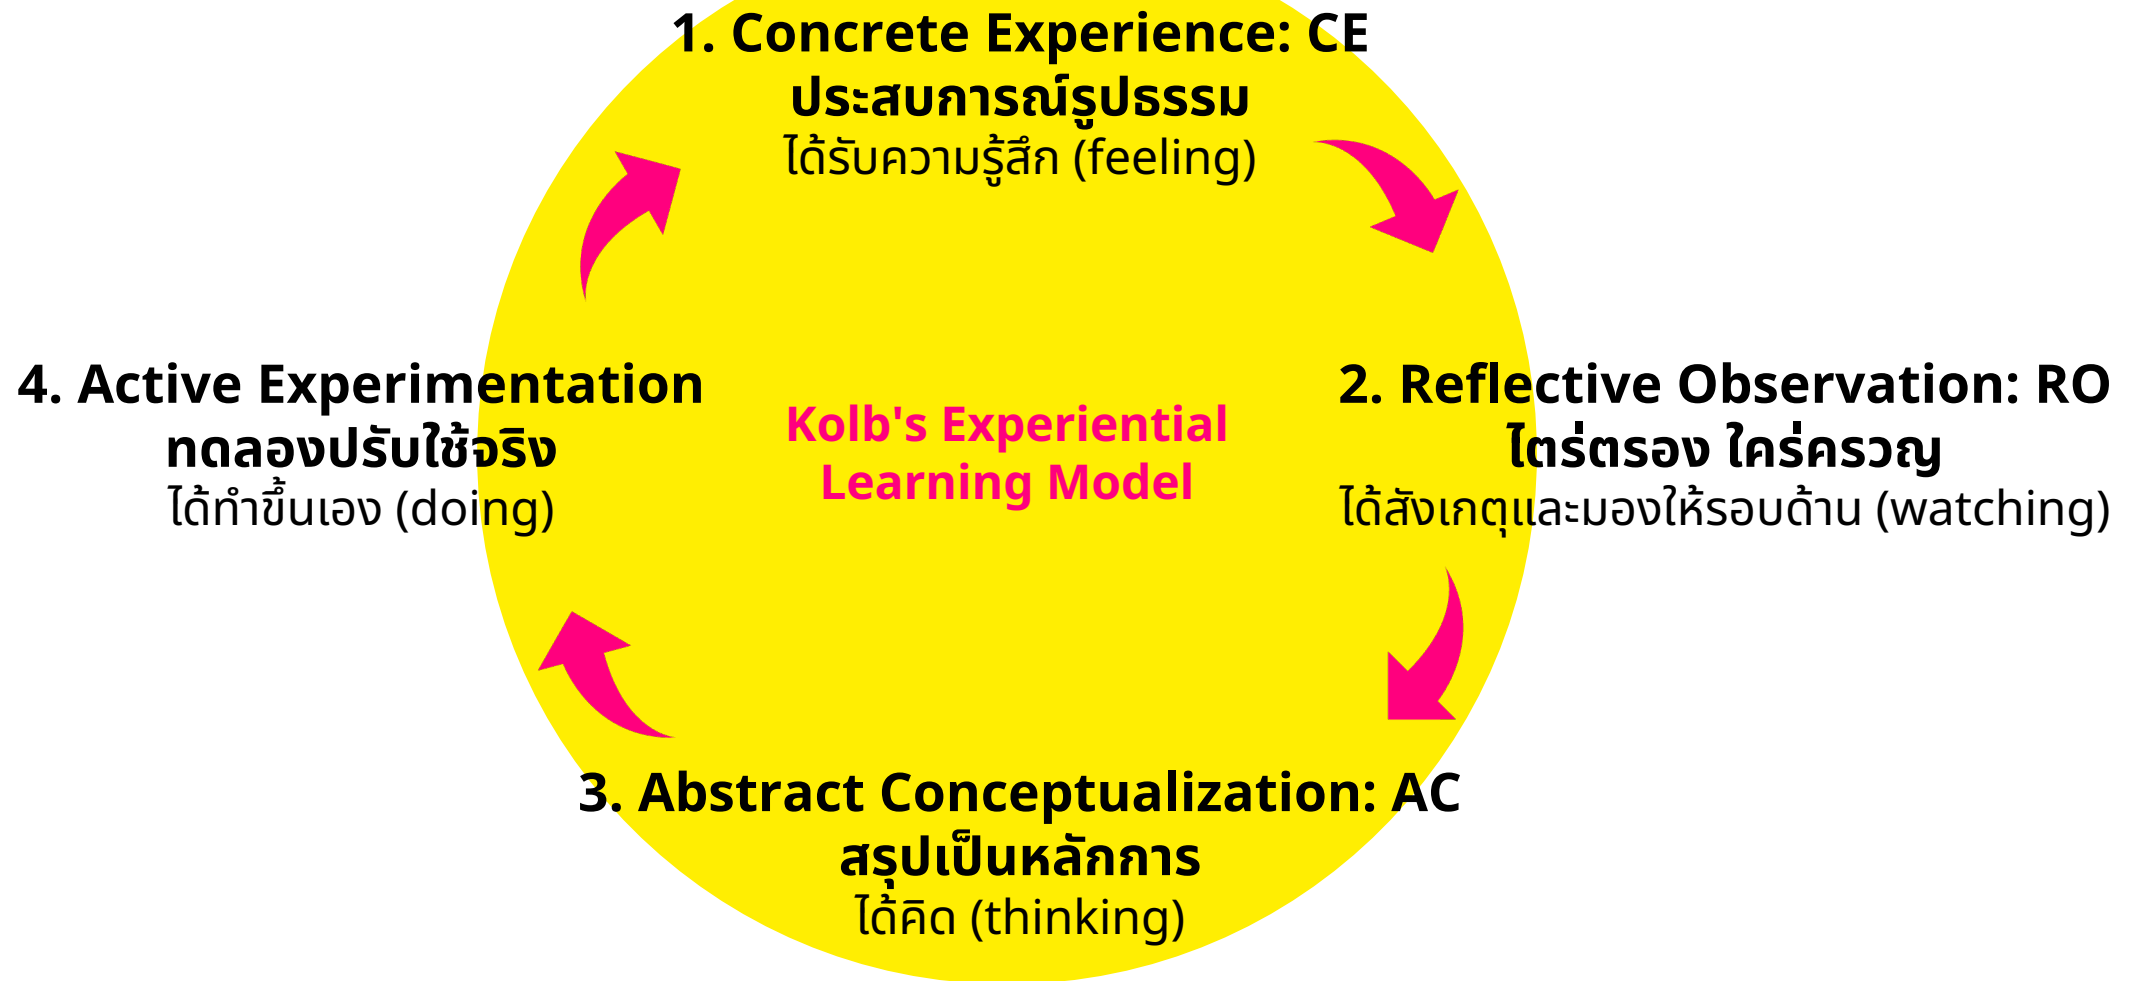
1. Concrete Experience: CE
ประสบการณ์รูปธรรม
ได้รับความรู้สึก (feeling)

4. Active Experimentation
ทดลองปรับใช้จริง
ได้ทำขึ้นเอง (doing)

Kolb's Experiential Learning Model

2. Reflective Observation: RO
ไตร่ตรอง ใคร่ครวญ
ได้สังเกตุและมองให้รอบด้าน (watching)

3. Abstract Conceptualization: AC
สรุปเป็นหลักการ
ได้คิด (thinking)